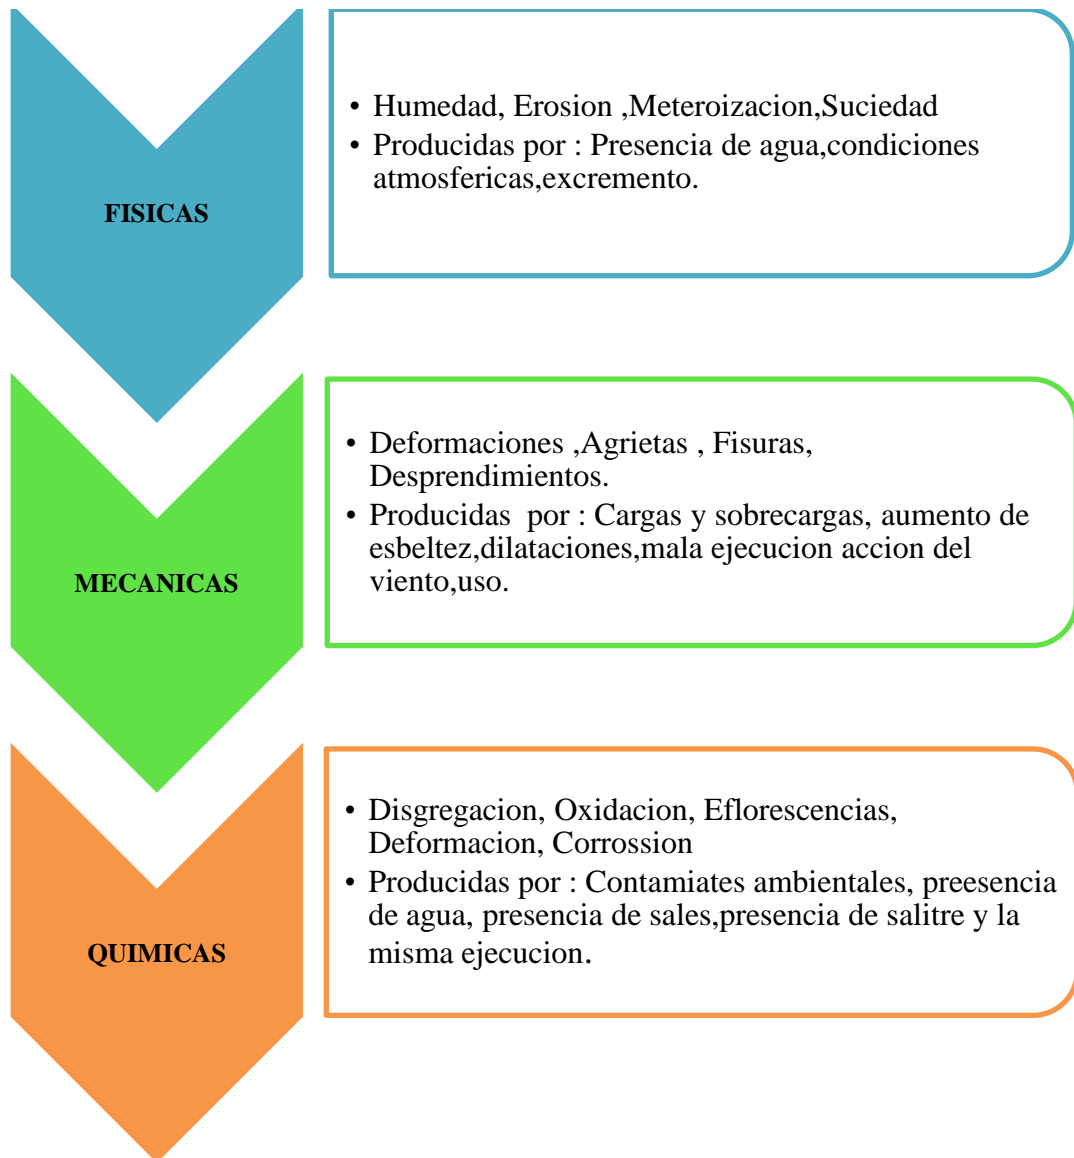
FISICAS

• Humedad, Erosion ,Meteroizacion,Suciedad
• Producidas por : Presencia de agua,condiciones atmosfericas,excremento.

MECANICAS

• Deformaciones ,Agrietas , Fisuras, Desprendimientos.
• Producidas por : Cargas y sobrecargas, aumento de esbeltez,dilataciones,mala ejecucion accion del viento,uso.

QUIMICAS

• Disgregacion, Oxidacion, Eflorescencias, Deformacion, Corrossion
• Producidas por : Contamiates ambientales, preesencia de agua, presencia de sales,presencia de salitre y la misma ejecucion.